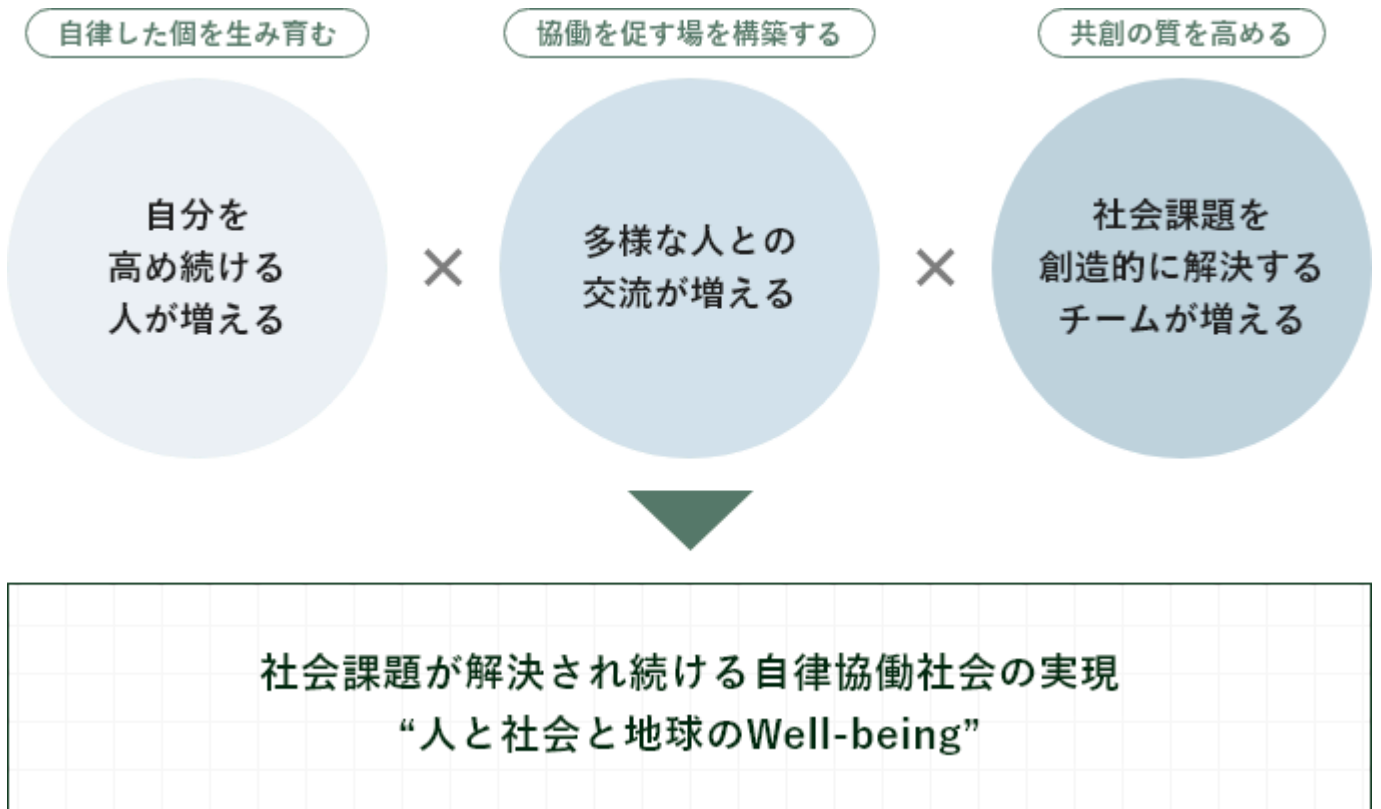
自律した個を生み育む

自分を
高め続ける
人が増える

×

協働を促す場を構築する

多様な人との
交流が増える

×

共創の質を高める

社会課題を
創造的に解決する
チームが増える

社会課題が解決され続ける自律協働社会の実現
“人と社会と地球のWell-being”